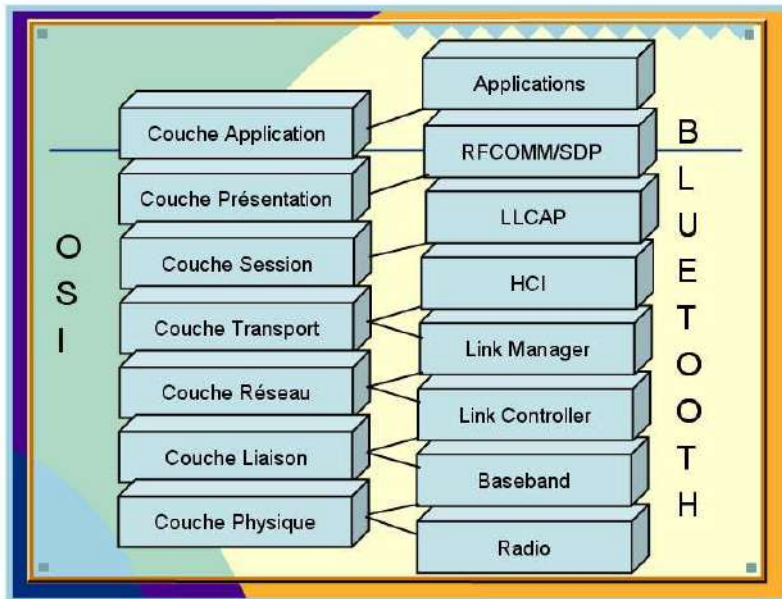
OSI

Couche Application
Couche Présentation
Couche Session
Couche Transport
Couche Réseau
Couche Liaison
Couche Physique

Applications
RFCOMM/SDP
LLCAP
HCI
Link Manager
Link Controller
Baseband
Radio

BLUETOOTH